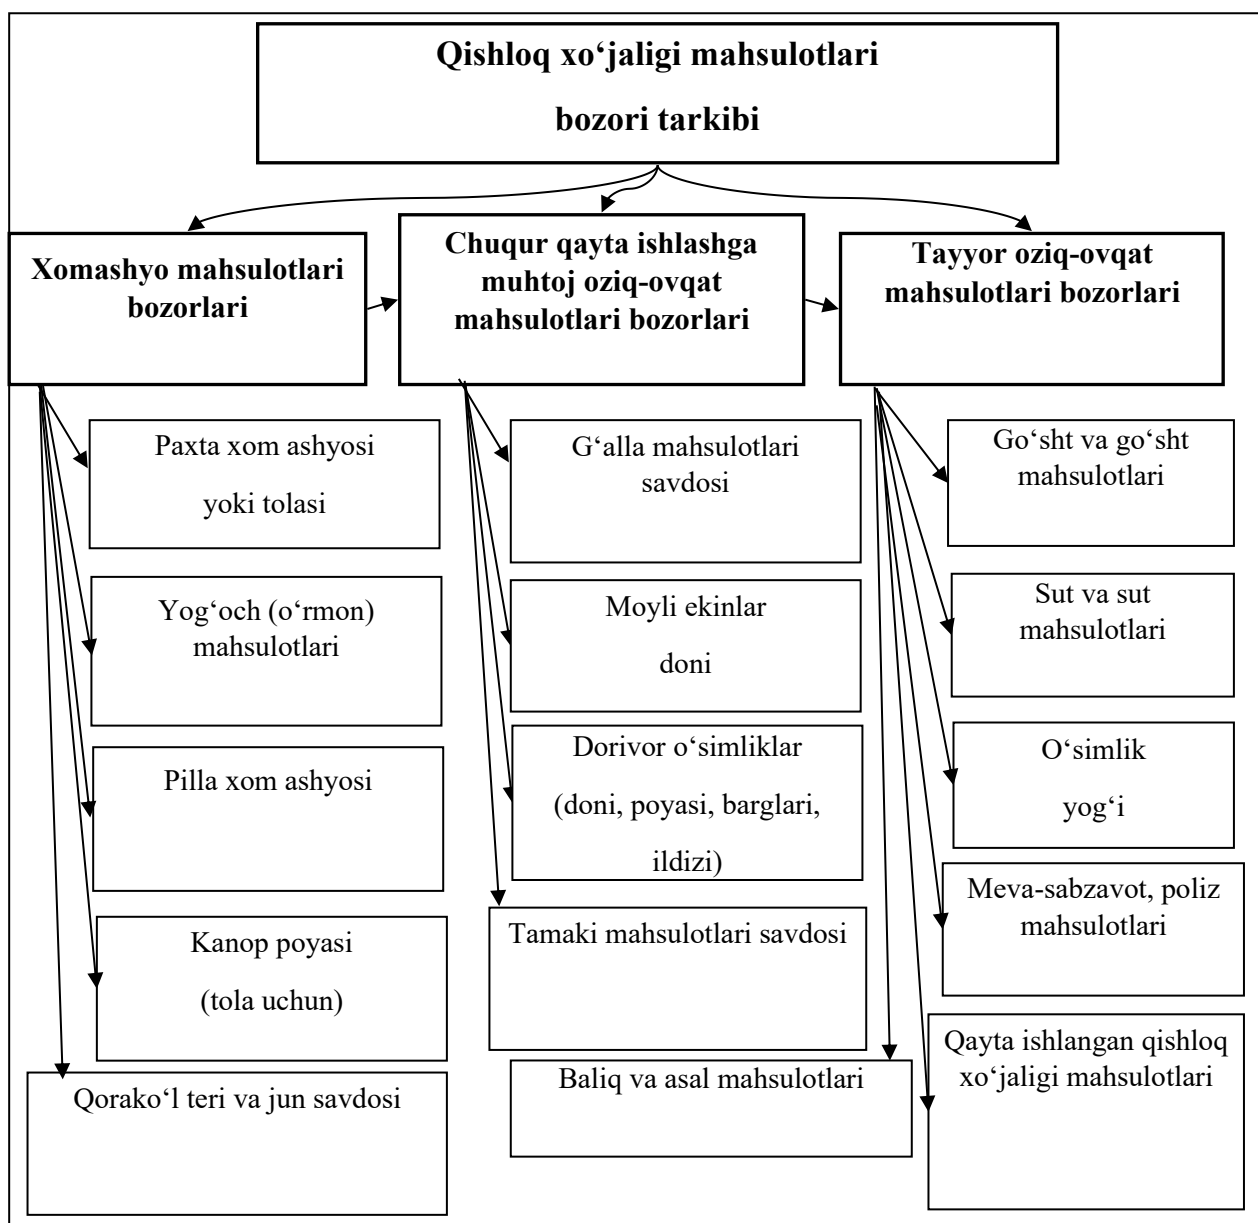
Qishloq xo‘jaligi mahsulotlari bozori tarkibi

Xomashyo mahsulotlari bozorlari

Chuqur qayta ishlashga muhtoj oziq-ovqat mahsulotlari bozorlari

Tayyor oziq-ovqat mahsulotlari bozorlari

Paxta xom ashyosi yoki tolasi

Yog‘och (o‘rmon) mahsulotlari

Pilla xom ashyosi

Kanop poyasi (tola uchun)

Qorako‘l teri va jun savdosi

G‘alla mahsulotlari savdosi

Moyli ekinlar doni

Dorivor o‘simliklar (doni, poyasi, barglari, ildizi)

Tamaki mahsulotlari savdosi

Baliq va asal mahsulotlari

Go‘sht va go‘sht mahsulotlari

Sut va sut mahsulotlari

O‘simlik yog‘i

Meva-sabzavot, poliz mahsulotlari

Qayta ishlangan qishloq xo‘jaligi mahsulotlari